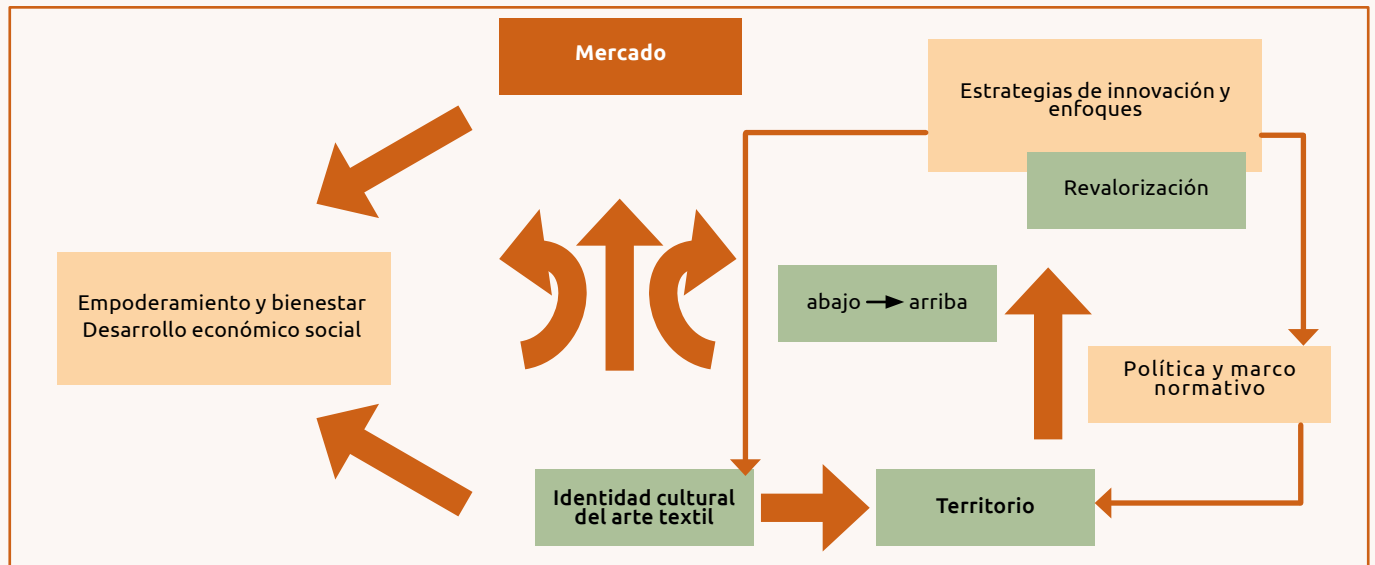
Mercado

Estrategias de innovación y enfoques

Revalorización

Empoderamiento y bienestar
Desarrollo económico social

abajo → arriba

Política y marco normativo

Identidad cultural del arte textil

Territorio